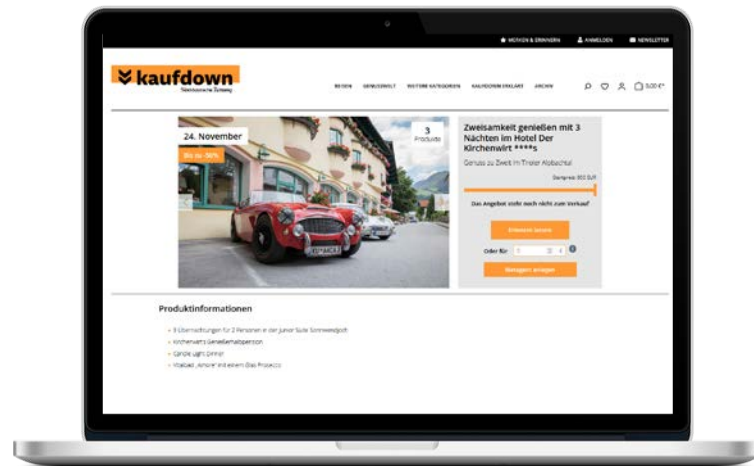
MERKEN & ERINNERN ANMELDEN NEWSLETTER

kaufdown

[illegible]

REISEN GENUSSWELT WEITERE KATEGORIEN KAUFDOWN ERKLÄRT ARCHIV

0,00 €*

24. November

Bis zu -50%

3 Produkte

Zweisamkeit genießen mit 3 Nächten im Hotel Der Kirchenwirt ****s

Genuss zu Zweit im Tiroler Alpbachtal

Startpreis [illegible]

Das Angebot steht noch nicht zum Verkauf

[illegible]

Oder für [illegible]

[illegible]

Produktinformationen

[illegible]

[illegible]

Candle Light Dinner

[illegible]